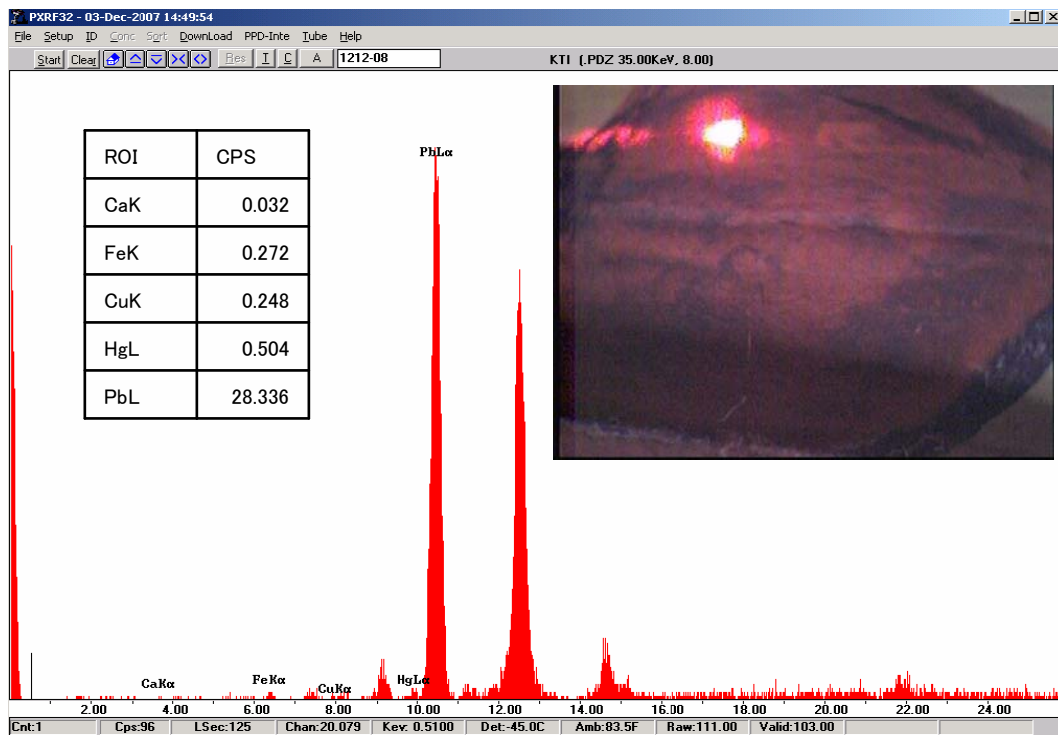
PXRF32 - 03-Dec-2007 14:49:54

File Setup ID Conc Sort DownLoad PPD-Inte Tube Help

Start Clear Res I C A 1212-08

KTI (.PDZ 35.00KeV, 8.00)

| ROI | CPS |
|---|---|
| CaK | 0.032 |
| FeK | 0.272 |
| CuK | 0.248 |
| HgL | 0.504 |
| PbL | 28.336 |

PbLα

CaKα FeKα CuKα HgLα

2.00 4.00 6.00 8.00 10.00 12.00 14.00 16.00 18.00 20.00 22.00 24.00

Cnt:1 Cps:96 LSec:125 Chan:20.079 Kev: 0.5100 Det:-45.0C Amb:83.5F Raw:111.00 Valid:103.00